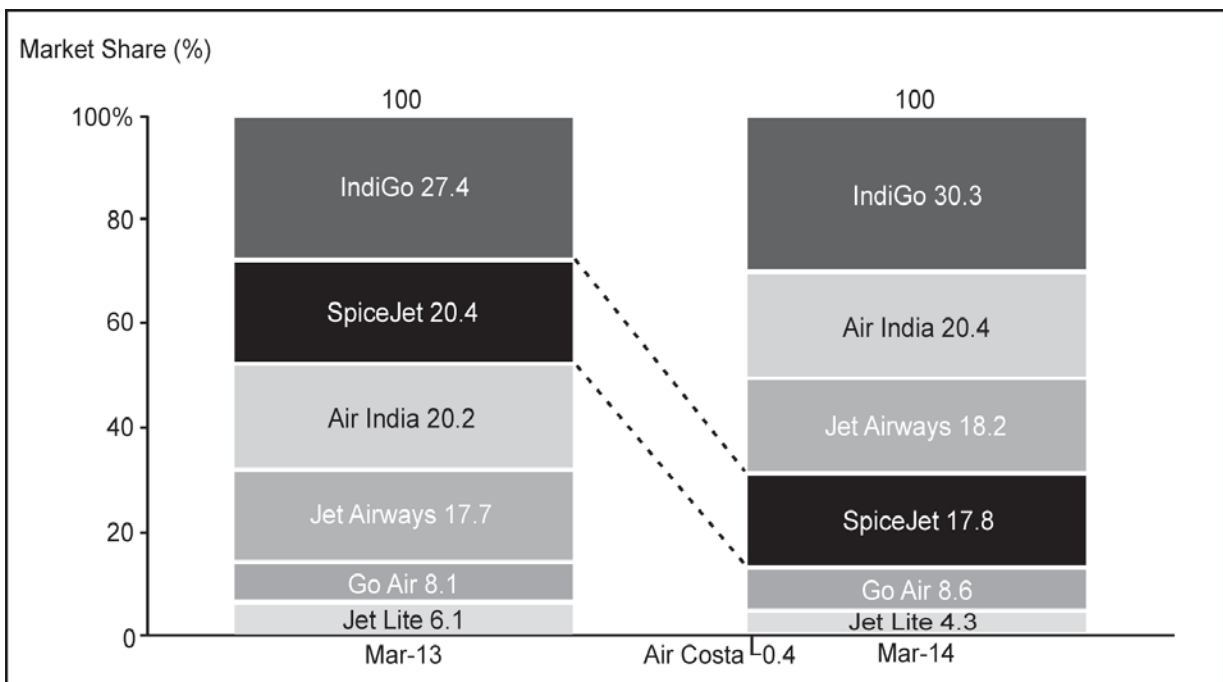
Market Share (%)

100%
80
60
40
20
0

100
IndiGo 27.4
SpiceJet 20.4
Air India 20.2
Jet Airways 17.7
Go Air 8.1
Jet Lite 6.1
Mar-13

100
IndiGo 30.3
Air India 20.4
Jet Airways 18.2
SpiceJet 17.8
Go Air 8.6
Jet Lite 4.3
Air Costa 0.4
Mar-14